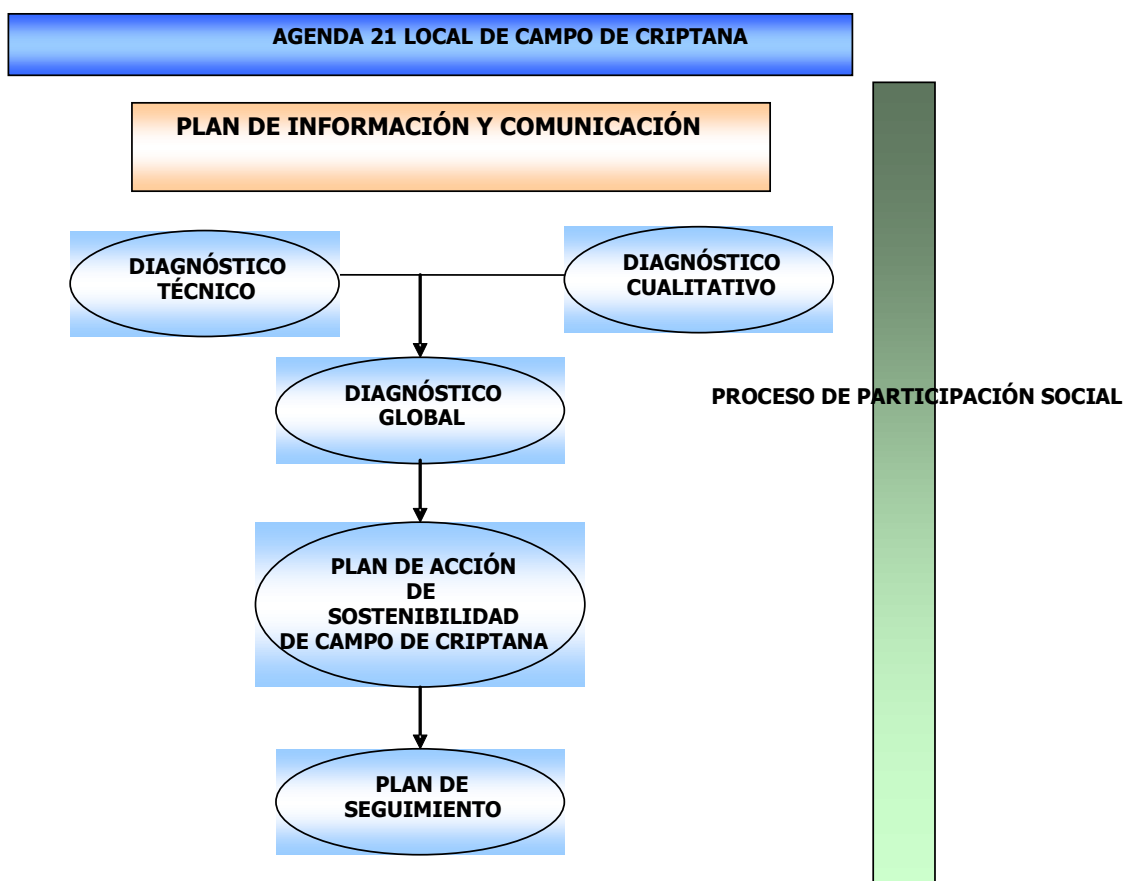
AGENDA 21 LOCAL DE CAMPO DE CRIPTANA

PLAN DE INFORMACIÓN Y COMUNICACIÓN

DIAGNÓSTICO TÉCNICO

DIAGNÓSTICO CUALITATIVO

DIAGNÓSTICO GLOBAL

PROCESO DE PARTICIPACIÓN SOCIAL

PLAN DE ACCIÓN DE SOSTENIBILIDAD DE CAMPO DE CRIPTANA

PLAN DE SEGUIMIENTO